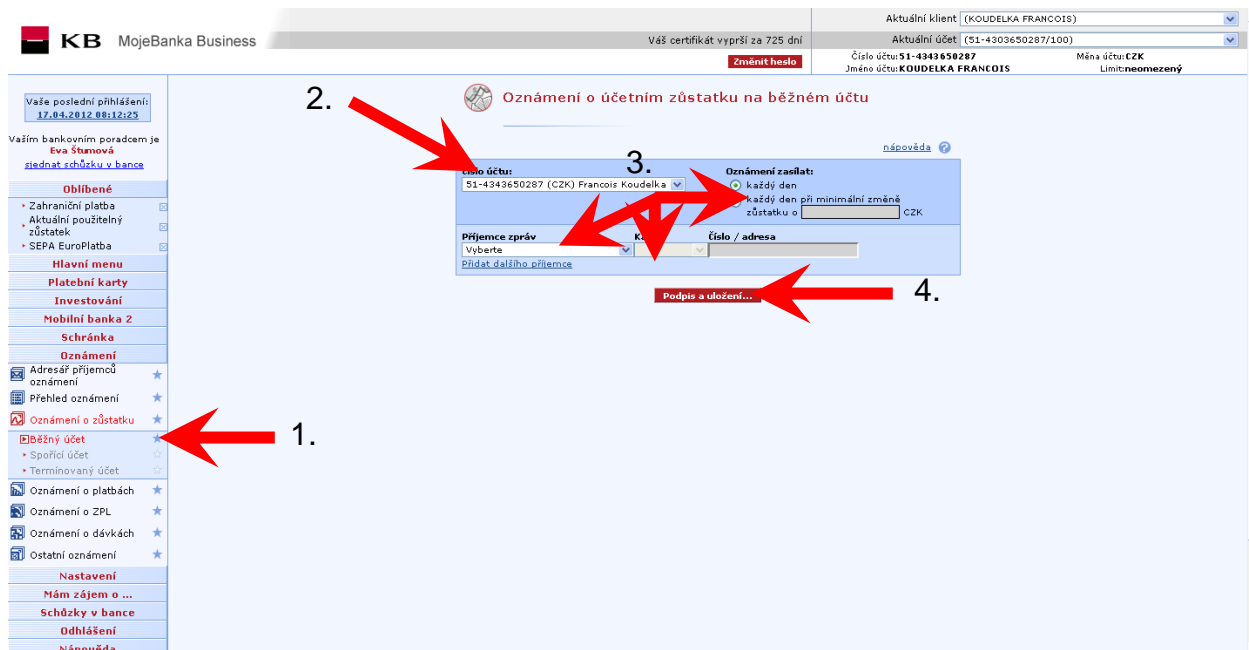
KB MojeBanka Business

Váš certifikát vyprší za 725 dní

Aktuální klient (KOUDELKA FRANCOIS)
Aktuální účet (51-4303650287/100)

Změnit heslo

Číslo účtu: 51-4343650287
Jméno účtu: KOUDELKA FRANCOIS
Měna účtu: CZK
Limit: neomezený

Vaše poslední přihlášení: 17.04.2012 08:12:25

Vaším bankovním poradcem je Eva Štumová
sjednat schůzku v bance

Oblíbené
Zahraniční platba
Aktuální použitelný zůstatek
SEPA EuroPlatba
Hlavní menu
Platební karty
Investování
Mobilní banka 2
Schránka
Oznámení
Adresář příjemců oznámení
Přehled oznámení
Oznámení o zůstatku
Běžný účet
Spořicí účet
Termínovaný účet
Oznámení o platbách
Oznámení o ZPL
Oznámení o dávkách
Ostatní oznámení
Nastavení
Mám zájem o ...
Schůzky v bance
Odhlášení
Nápověda

2.

Oznámení o účetním zůstatku na běžném účtu

nápověda

3.

Číslo účtu:
51-4343650287 (CZK) Francois Koudelka

Oznámení zasílat:
každý den
každý den při minimální změně zůstatku o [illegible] CZK

Příjemce zpráv
Vyberte
K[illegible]
Číslo / adresa
Přidat dalšího příjemce

Podpis a uložení...

4.

1.